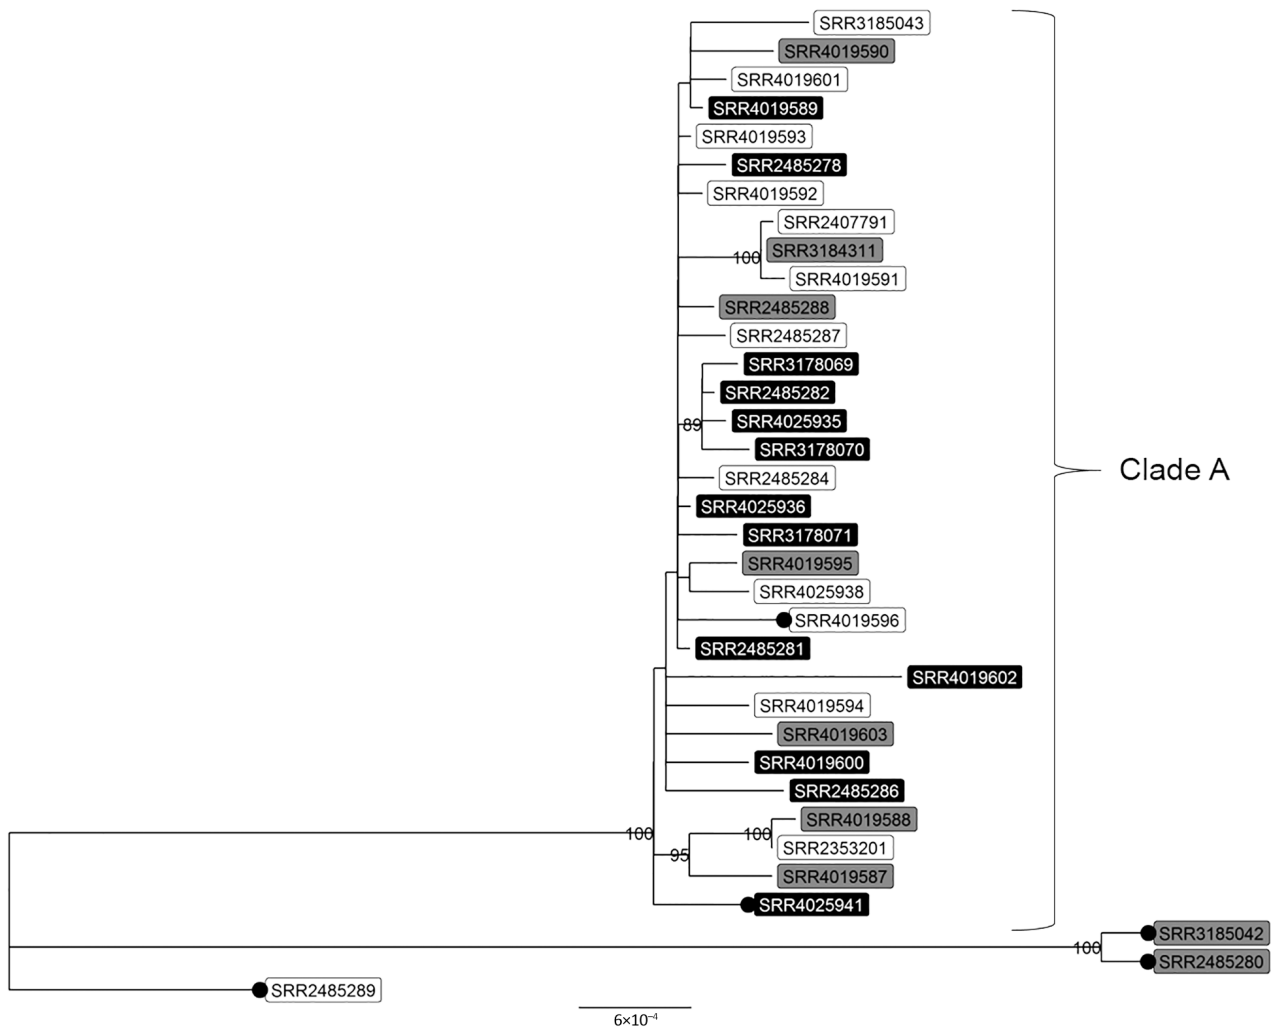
SRR3185043
SRR4019590
SRR4019601
SRR4019589
SRR4019593
SRR2485278
SRR4019592
SRR2407791
100
SRR3184311
SRR4019591
SRR2485288
SRR2485287
SRR3178069
SRR2485282
89
SRR4025935
SRR3178070
SRR2485284
SRR4025936
SRR3178071
SRR4019595
SRR4025938
SRR4019596
SRR2485281
SRR4019602
SRR4019594
SRR4019603
SRR4019600
SRR2485286
100
SRR4019588
100
SRR2353201
95
SRR4019587
SRR4025941
Clade A
100
SRR3185042
SRR2485280
SRR2485289
$6\times10^{-4}$